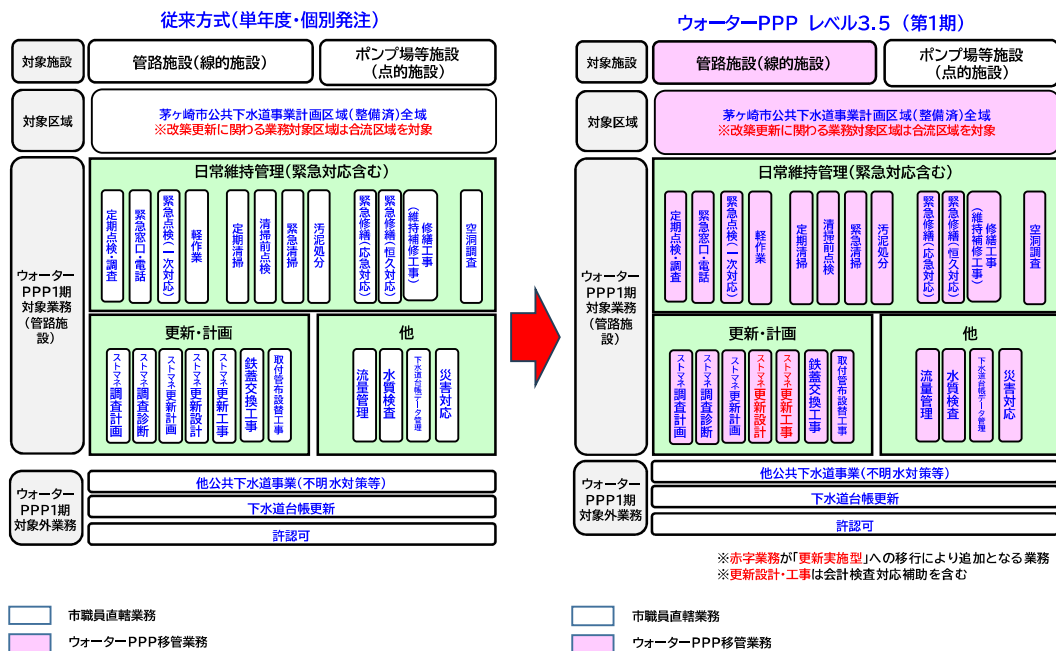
従来方式(単年度・個別発注)

対象施設
管路施設(線的施設)
ポンプ場等施設(点的施設)

対象区域
茅ヶ崎市公共下水道事業計画区域(整備済)全域
※改築更新に関わる業務対象区域は合流区域を対象

ウォーターPPP1期対象業務(管路施設)

日常維持管理(緊急対応含む)
定期点検・調査
緊急窓口・電話
緊急点検(一次対応)
軽作業
定期清掃
清掃前点検
緊急清掃
汚泥処分
緊急修繕(応急対応)
緊急修繕(恒久対応)
修繕工事(維持補修工事)
空洞調査

更新・計画
ストマネ調査計画
ストマネ調査診断
ストマネ更新計画
ストマネ更新設計
ストマネ更新工事
鉄蓋交換工事
取付管布設替工事

他
流量管理
水質検査
下水道台帳データ整理
災害対応

ウォーターPPP1期対象外業務
他公共下水道事業(不明水対策等)
下水道台帳更新
許認可

市職員直轄業務
ウォーターPPP移管業務

ウォーターPPP レベル3.5 (第1期)

対象施設
管路施設(線的施設)
ポンプ場等施設(点的施設)

対象区域
茅ヶ崎市公共下水道事業計画区域(整備済)全域
※改築更新に関わる業務対象区域は合流区域を対象

ウォーターPPP1期対象業務(管路施設)

日常維持管理(緊急対応含む)
定期点検・調査
緊急窓口・電話
緊急点検(一次対応)
軽作業
定期清掃
清掃前点検
緊急清掃
汚泥処分
緊急修繕(応急対応)
緊急修繕(恒久対応)
修繕工事(維持補修工事)
空洞調査

更新・計画
ストマネ調査計画
ストマネ調査診断
ストマネ更新計画
ストマネ更新設計
ストマネ更新工事
鉄蓋交換工事
取付管布設替工事

他
流量管理
水質検査
下水道台帳データ整理
災害対応

ウォーターPPP1期対象外業務
他公共下水道事業(不明水対策等)
下水道台帳更新
許認可

※赤字業務が「更新実施型」への移行により追加となる業務
※更新設計・工事は会計検査対応補助を含む

市職員直轄業務
ウォーターPPP移管業務